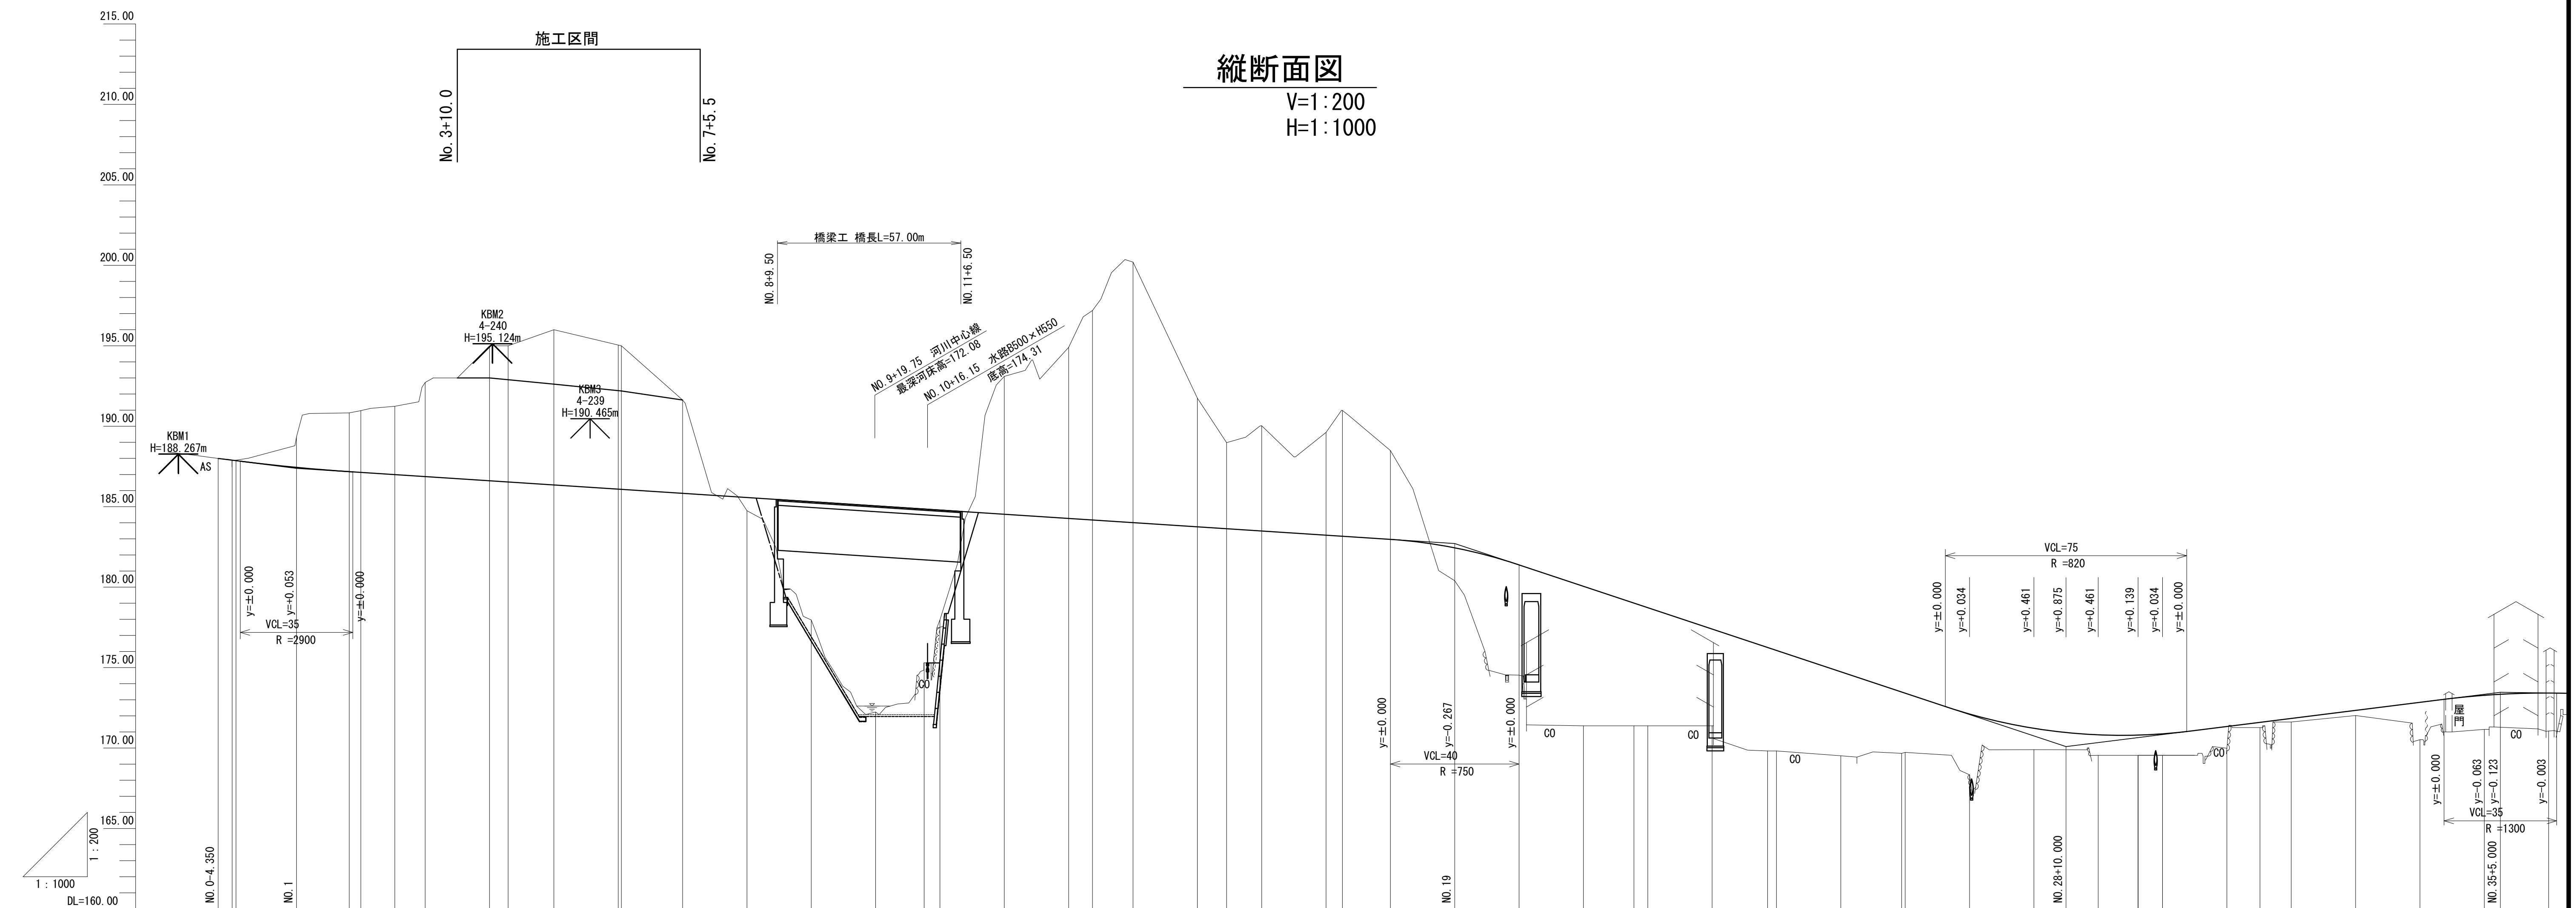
215.00
210.00
205.00
200.00
195.00
190.00
185.00
180.00
175.00
170.00
165.00
DL=160.00

施工区間
No.3+10.0
No.7+5.5

縦断面図
V=1:200
H=1:1000

橋梁工 橋長L=57.00m
NO.8+9.50
NO.11+6.50

KBM2
4-240
H=195.124m

KBM3
4-239
H=190.465m

KBM1
H=188.267m
AS

NO.9+19.75 河川中心線
最深河床高=172.08
NO.10+16.15 水路B500×H550
底高=174.31

y=±0.000
y=+0.053
y=±0.000
VCL=35
R =2900

CO

y=±0.000
y=-0.267
y=±0.000
VCL=40
R =750
CO
CO
CO

VCL=75
R =820
y=±0.000
y=+0.034
y=+0.461
y=+0.875
y=+0.461
y=+0.139
y=+0.034
y=±0.000
CO

屋門
CO
y=±0.000
y=-0.063
y=-0.123
y=-0.003
VCL=35
R =1300

1:200
1:1000

NO.0-4.350
NO.1
NO.19
NO.28+10.000
NO.35+5.000